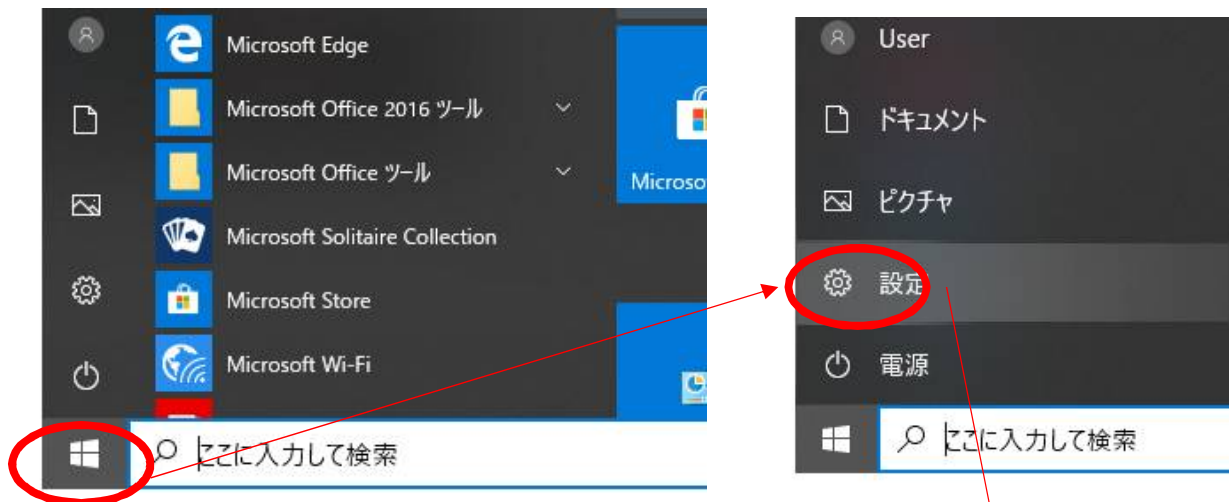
Microsoft Edge
Microsoft Office 2016 ツール
Microsoft Office ツール
Microsoft Solitaire Collection
Microsoft Store
Microsoft Wi-Fi
Microso
ここに入力して検索

User
ドキュメント
ピクチャ
設定
電源
ここに入力して検索